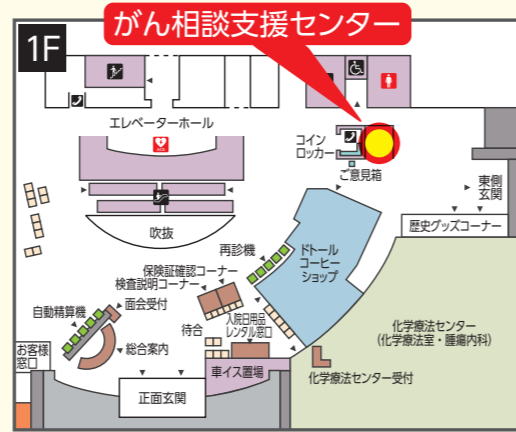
1F

がん相談支援センター

エレベーターホール

コイン
ロッカー

ご意見箱

東側
玄関

吹抜

再診機

ドトール
コーヒー
ショップ

歴史グッズコーナー

保険証確認コーナー
検査説明コーナー

自動精算機

面会受付

総合案内

お客様
窓口

待合

入院日用品
レンタル窓口

車イス置場

化学療法センター
(化学療法室・腫瘍内科)

化学療法センター受付

正面玄関